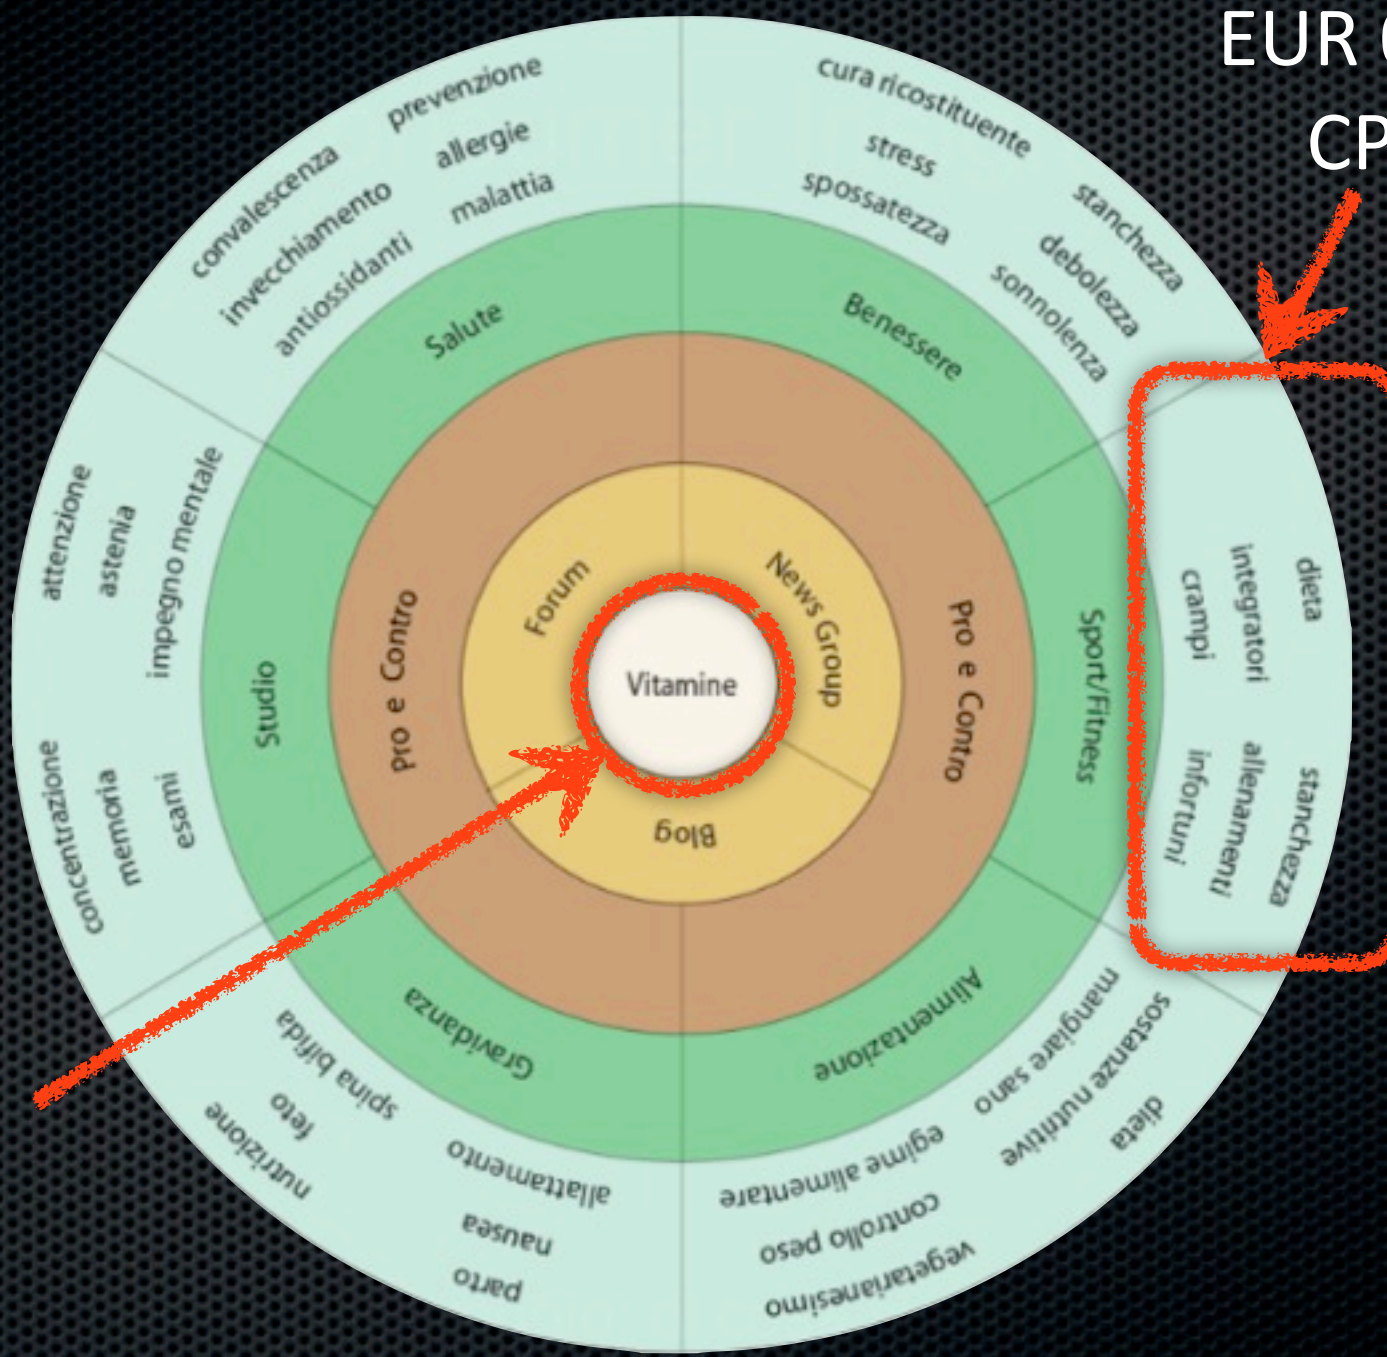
EUR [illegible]
CP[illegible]

Vitamine

Forum
News Group
Blog

Pro e Contro
Pro e Contro

Salute
Benessere
Sport/Fitness
Alimentazione
Gravidanza
Studio

convalescenza
prevenzione
invecchiamento
allergie
antiossidanti
malattia

cura ricostituente
stress
stanchezza
spossatezza
debolezza
sonnolenza

dieta
integratori
crampi
stanchezza
allenamenti
infortuni

mangiare sano
sostanze nutritive
dieta
egime alimentare
controllo peso
vegetarianesimo

spina bifida
feto
nutrizione
allattamento
nausea
parto

attenzione
astenia
impegno mentale
concentrazione
memoria
esami